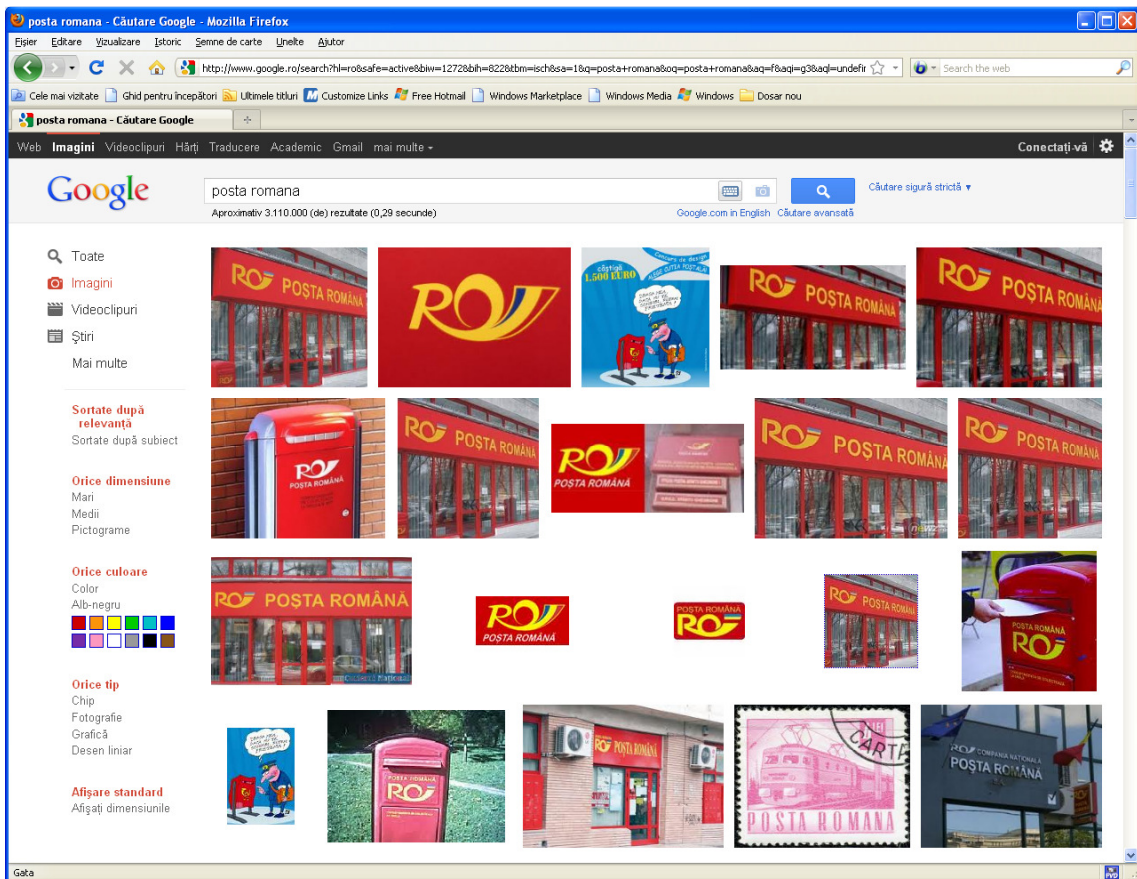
posta romana - Căutare Google - Mozilla Firefox

Fişier Editare Vizualizare Istoric Semne de carte Unelte Ajutor

http://www.google.ro/search?hl=ro&safe=active&biw=1272&bih=822&tbm=isch&sa=1&q=posta+romana&oq=posta+romana&aq=f&aqi=g3&aql=undefir

Search the web

Cele mai vizitate Ghid pentru începători Ultimele titluri Customize Links Free Hotmail Windows Marketplace Windows Media Windows Dosar nou

posta romana - Căutare Google

Web Imagini Videoclipuri Hărţi Traducere Academic Gmail mai multe

Conectaţi-vă

Google

posta romana

Căutare sigură strictă

Aproximativ 3.110.000 (de) rezultate (0,29 secunde)

Google.com in English Căutare avansată

Toate
Imagini
Videoclipuri
Ştiri
Mai multe

Sortate după relevanţă
Sortate după subiect

Orice dimensiune
Mari
Medii
Pictograme

Orice culoare
Color
Alb-negru

Orice tip
Chip
Fotografie
Grafică
Desen liniar

Afişare standard
Afişaţi dimensiunile

RO POSTA ROMÂNA

RO

câştigă 1.500 EURO

RO POSTA ROMÂNA

RO POSTA ROMÂNA

POSTA ROMÂNA

RO POSTA ROMÂNA

RO POSTA ROMÂNA

RO POSTA ROMÂNA

RO POSTA ROMÂNA

RO POSTA ROMÂNA

RO POSTA ROMÂNA

POSTA ROMÂNA RO

RO POSTA ROMÂNA

POSTA ROMÂNA RO

POSTA ROMÂNA

RO POSTA ROMÂNA

CARTE

POSTA ROMANA

RO COMPANIA NAŢIONALĂ POŞTA ROMÂNĂ

Gata